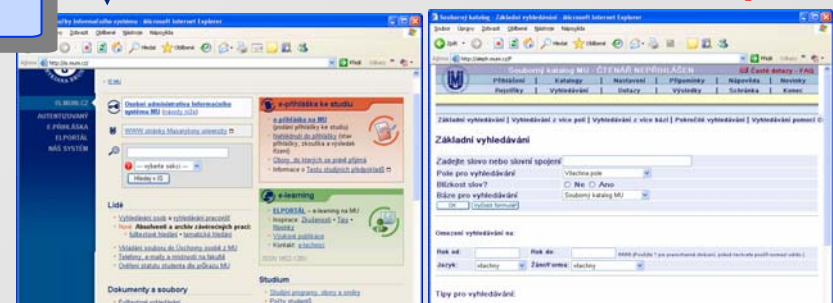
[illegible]ky Informačního systému - Microsoft Internet Explorer

Soubor Úpravy Zobrazit Oblíbené Nástroje Nápověda

Zpět Hledat Oblíbené

Adresa http://is.muni.cz/ Přejít

IS.MUNI.CZ
AUTENTIZOVANÝ
E-PŘIHLÁŠKA
ELPORTÁL
NÁŠ SYSTÉM

Osobní administrativa Informačního systému MU

WWW stránky Masarykovy univerzity

— vyberte sekci — Hledej v IS

e-přihláška ke studiu

e-přihláška na MU
Obory, do kterých se právě přijímá
Informace o Testu studijních předpokladů

e-learning

ELPORTÁL – e-learning na MU
Kontakt: e-technici

Lidé

Vyhledávání osob a vyhledávání pracovišť
Nové: Absolventi a archiv závěrečných prací
Vkládání souboru do Úschovny osobě z MU
Telefony, e-maily a místnosti na fakultě
Ověření statutu studenta dle průkazu MU

Dokumenty a soubory

Studium

Studijní programy, obory a směry

Souborný katalog - Základní vyhledávání - Microsoft Internet Explorer

Soubor Úpravy Zobrazit Oblíbené Nástroje Nápověda

Adresa http://aleph.muni.cz/F Přejít

Souborný katalog MU - ČTENÁŘ NEPŘIHLÁŠEN
Časté dotazy - FAQ

Přihlášení | Katalogy | Nastavení | Připomínky | Nápověda | Novinky
Rejstříky | Vyhledávání | Dotazy | Výsledky | Schránka | Konec

Základní vyhledávání | Vyhledávání z více polí | Vyhledávání z více bází | Pokročilé vyhledávání | Vyhledávání pomocí CCL

Základní vyhledávání

Zadejte slovo nebo slovní spojení
Pole pro vyhledávání Všechna pole
Blízkost slov? Ne Ano
Báze pro vyhledávání Souborný katalog MU
OK Vyčisti formulář

Omezení vyhledávání na:

Rok od: Rok do: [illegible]
Jazyk: všechny Žánr/Forma: všechny

Tipy pro vyhledávání: